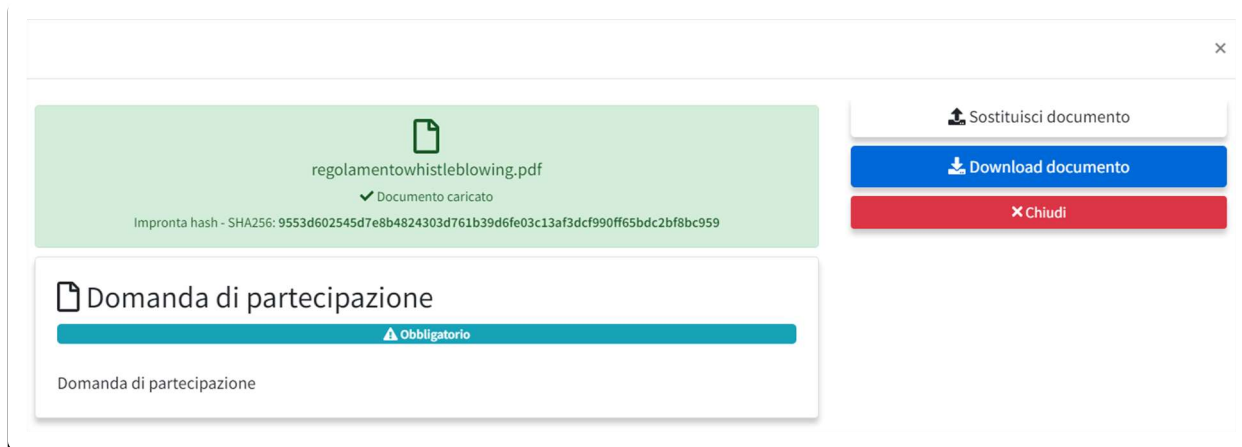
×

regolamentowhistleblowing.pdf

Documento caricato

Impronta hash - SHA256: 9553d602545d7e8b4824303d761b39d6fe03c13af3dcf990ff65bdc2bf8bc959

Domanda di partecipazione

Obbligatorio

Domanda di partecipazione

Sostituisci documento

Download documento

Chiudi